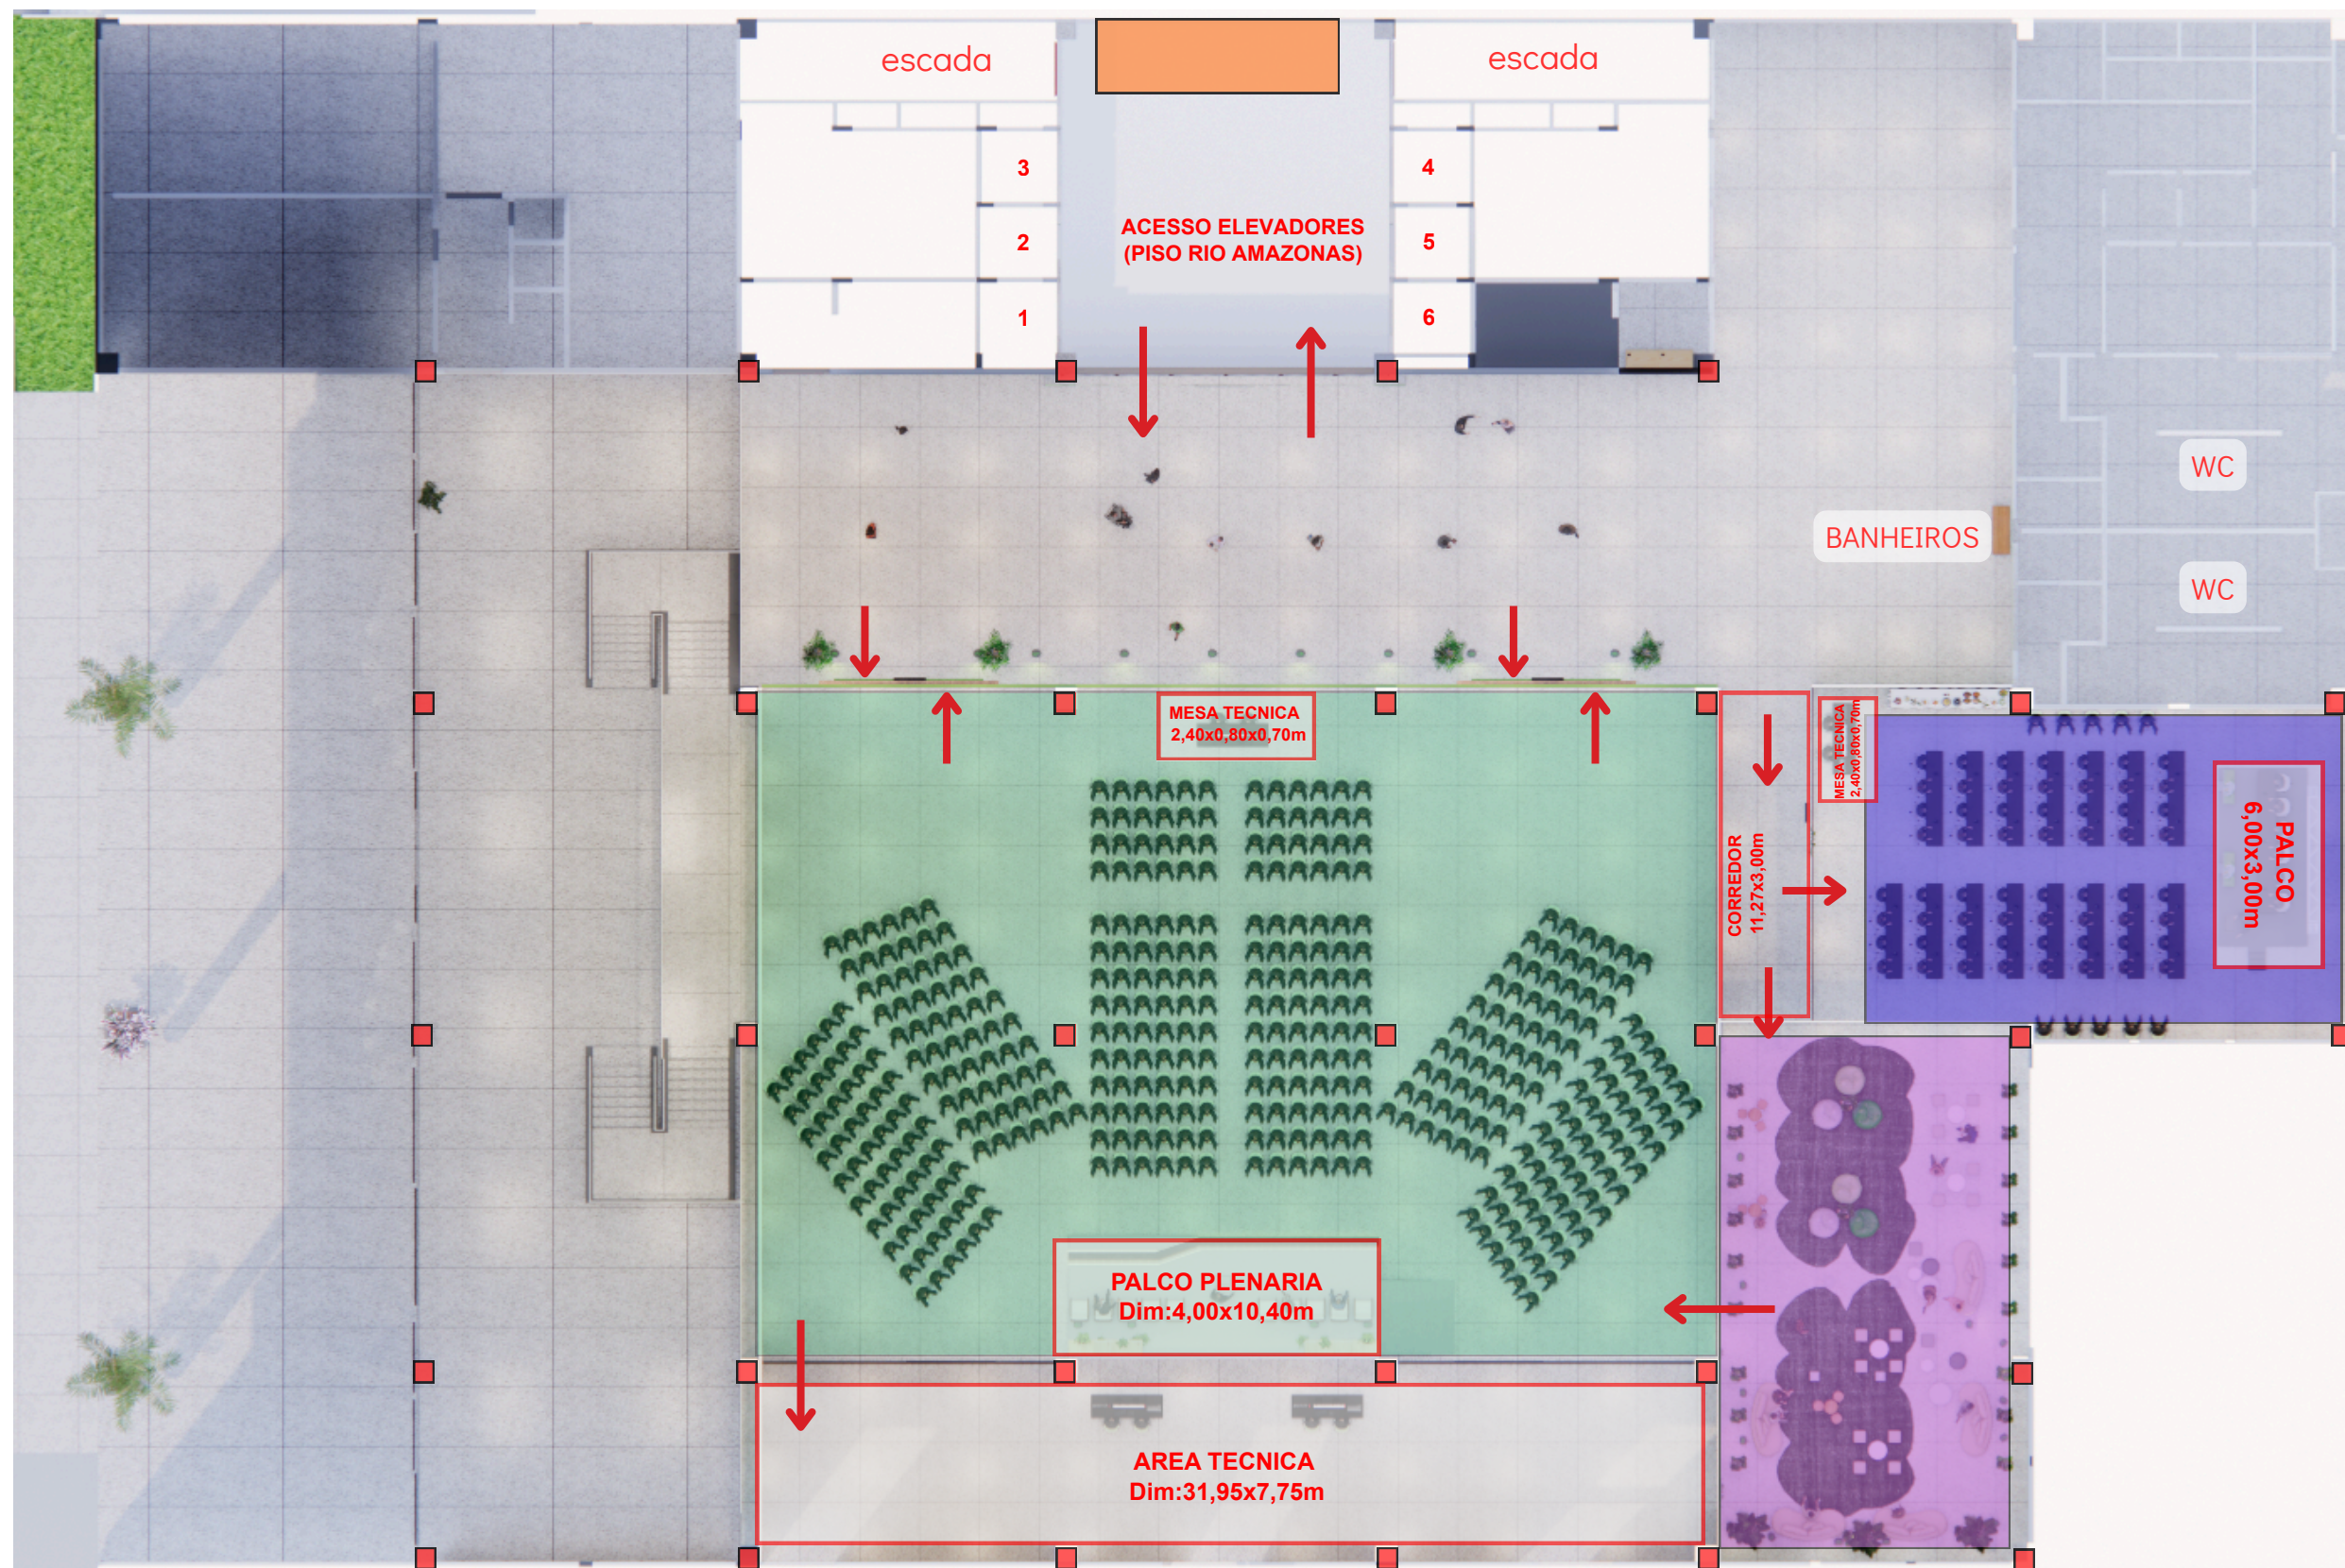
escada

escada

3

2

1

ACESSO ELEVADORES (PISO RIO AMAZONAS)

4

5

6

WC

BANHEIROS

WC

MESA TECNICA 2,40x0,80x0,70m

MESA TECNICA 2,40x0,80x0,70m

CORREDOR 11,27x3,00m

PALCO 6,00x3,00m

PALCO PLENARIA Dim:4,00x10,40m

AREA TECNICA Dim:31,95x7,75m